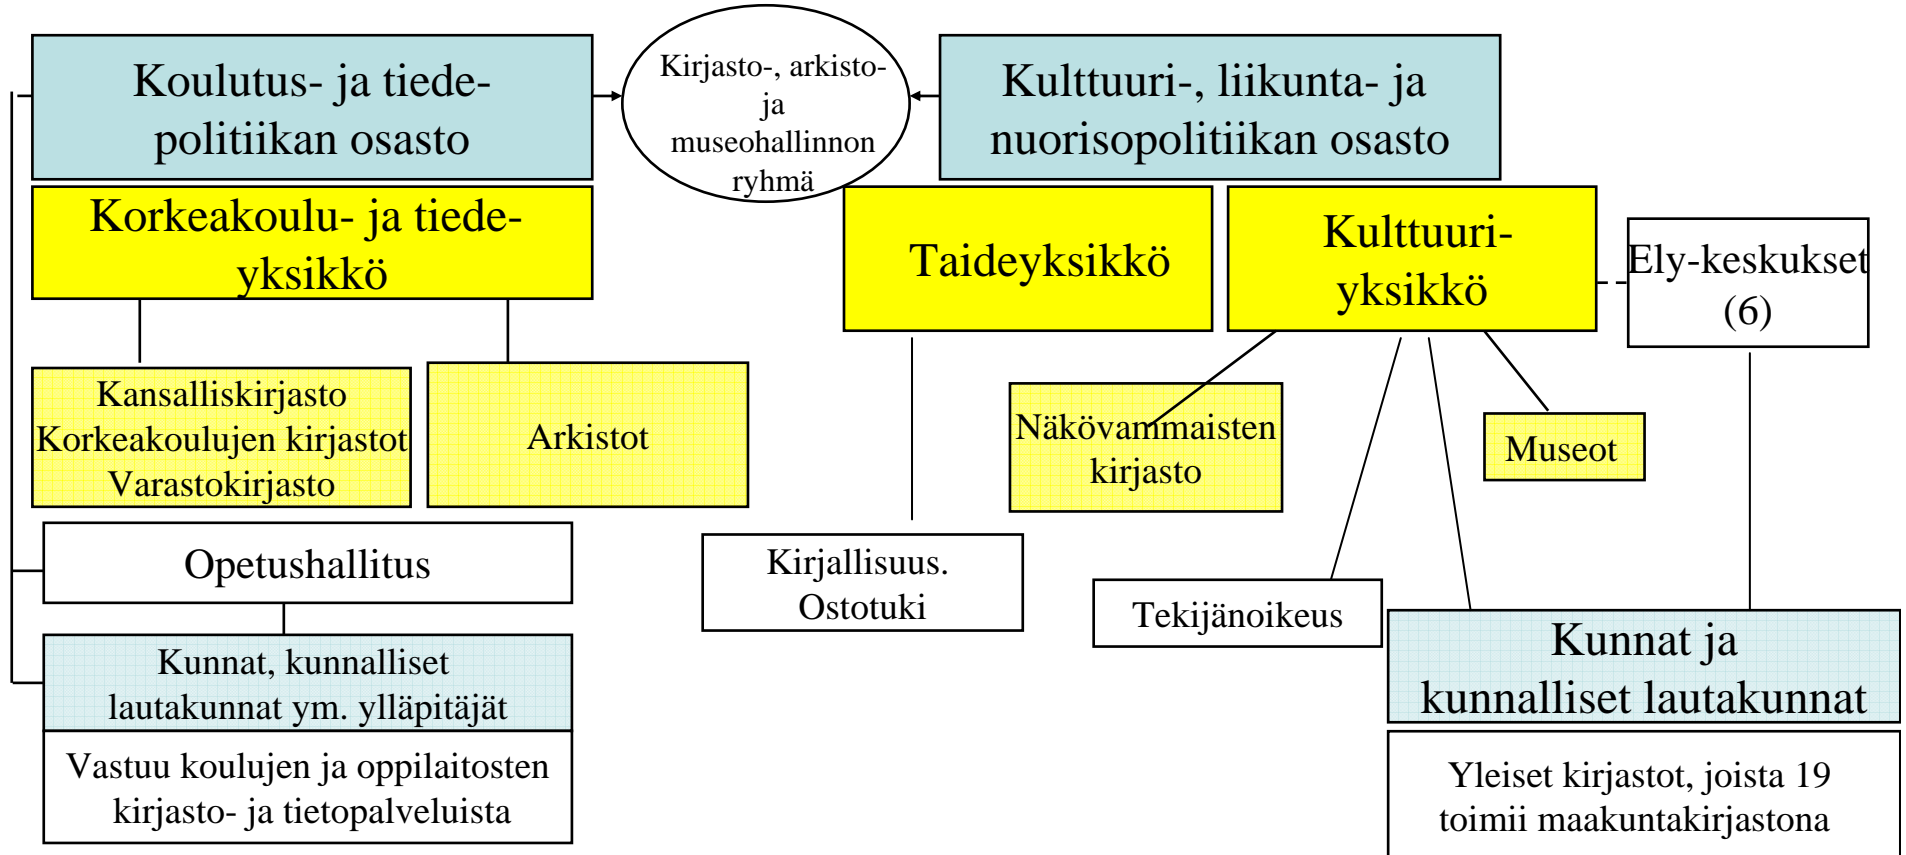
Koulutus- ja tiedepolitiikan osasto

Kirjasto-, arkisto- ja museohallinnon ryhmä

Kulttuuri-, liikunta- ja nuorisopolitiikan osasto

Korkeakoulu- ja tiedeyksikkö

Taideyksikkö

Kulttuuriyksikkö

Ely-keskukset (6)

Kansalliskirjasto
Korkeakoulujen kirjastot
Varastokirjasto

Arkistot

Näkövammaisten kirjasto

Museot

Opetushallitus

Kirjallisuus. Ostotuki

Tekijänoikeus

Kunnat, kunnalliset lautakunnat ym. ylläpitäjät

Kunnat ja kunnalliset lautakunnat

Vastuu koulujen ja oppilaitosten kirjasto- ja tietopalveluista

Yleiset kirjastot, joista 19 toimii maakuntakirjastona